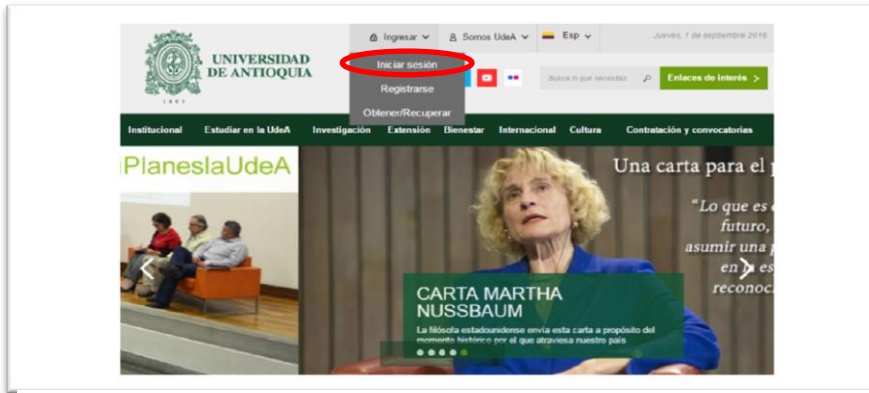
UNIVERSIDAD DE ANTIOQUIA

1803

Ingresar

Somos UdeA

Esp

Jueves, 1 de septiembre 2016

Iniciar sesión

Registrarse

Obtener/Recuperar

Busca lo que necesitas

Enlaces de interés >

Institucional | Estudiar en la UdeA | Investigación | Extensión | Bienestar | Internacional | Cultura | Contratación y convocatorias

¡PlaneslaUdeA

Una carta para el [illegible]

"Lo que es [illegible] futuro, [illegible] asumir una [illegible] en la es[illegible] reconoc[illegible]

CARTA MARTHA NUSSBAUM

La filósofa estadounidense envía esta carta a propósito del momento histórico por el que atraviesa nuestro país